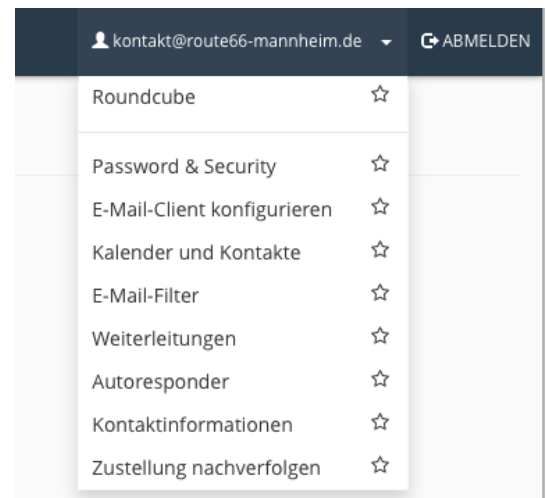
kontakt@route66-mannheim.de ABMELDEN

Roundcube

Password & Security
E-Mail-Client konfigurieren
Kalender und Kontakte
E-Mail-Filter
Weiterleitungen
Autoresponder
Kontaktinformationen
Zustellung nachverfolgen